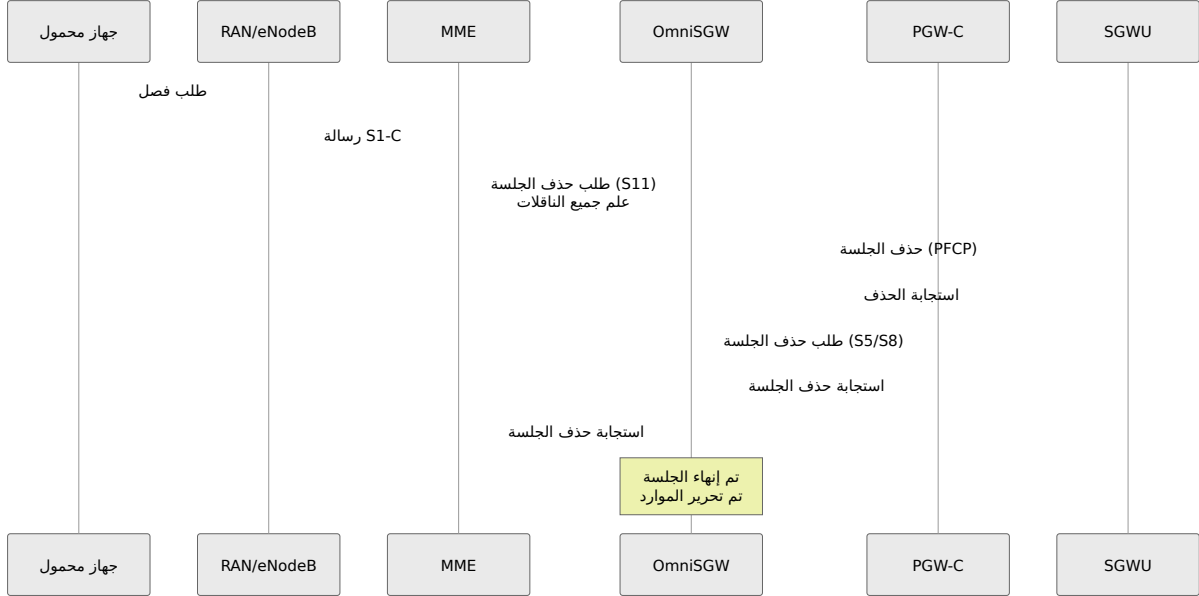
جهاز محمول

RAN/eNodeB

MME

OmniSGW

PGW-C

SGWU

طلب فصل

رسالة S1-C

(S11) طلب حذف الجلسة
علم جميع الناقلات

(PFCP) حذف الجلسة

استجابة الحذف

(S5/S8) طلب حذف الجلسة

استجابة حذف الجلسة

استجابة حذف الجلسة

تم إنهاء الجلسة
تم تحرير الموارد

جهاز محمول

RAN/eNodeB

MME

OmniSGW

PGW-C

SGWU